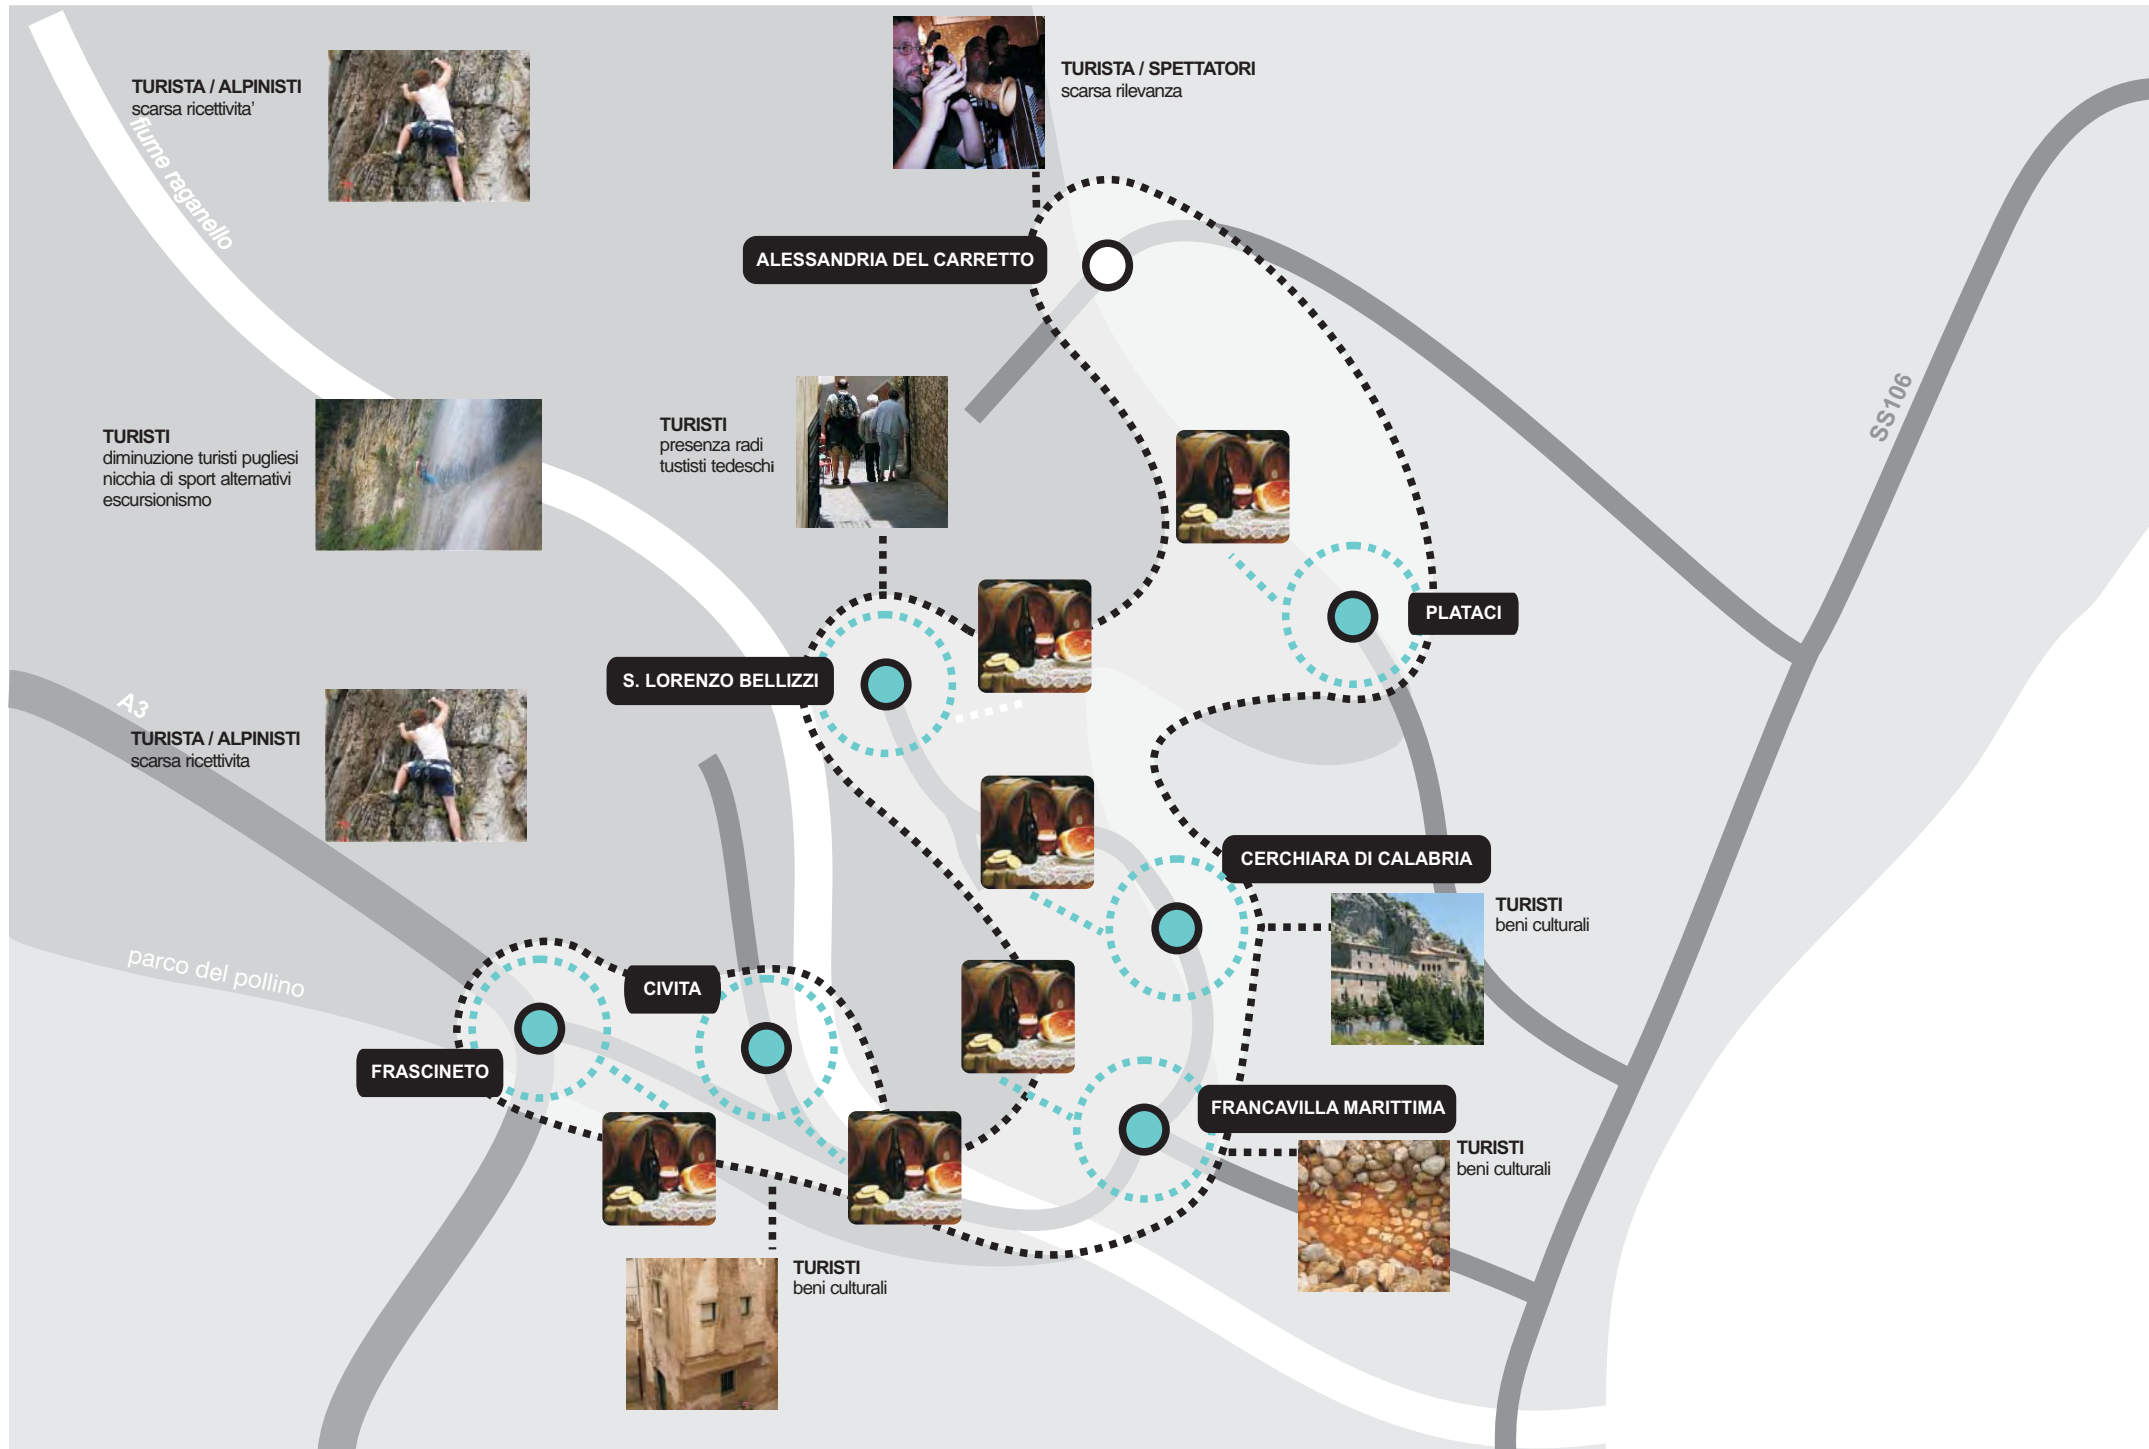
TURISTA / ALPINISTI
scarsa ricettivita'

fiume raganello

TURISTA / SPETTATORI
scarsa rilevanza

ALESSANDRIA DEL CARRETTO

TURISTI
diminuzione turisti pugliesi
nicchia di sport alternativi
escursionismo

TURISTI
presenza radi
tustisti tedeschi

SS106

PLATACI

S. LORENZO BELLIZZI

A3

TURISTA / ALPINISTI
scarsa ricettivita

CERCHIARA DI CALABRIA

TURISTI
beni culturali

parco del pollino

CIVITA

FRASCINETO

FRANCAVILLA MARITTIMA

TURISTI
beni culturali

TURISTI
beni culturali